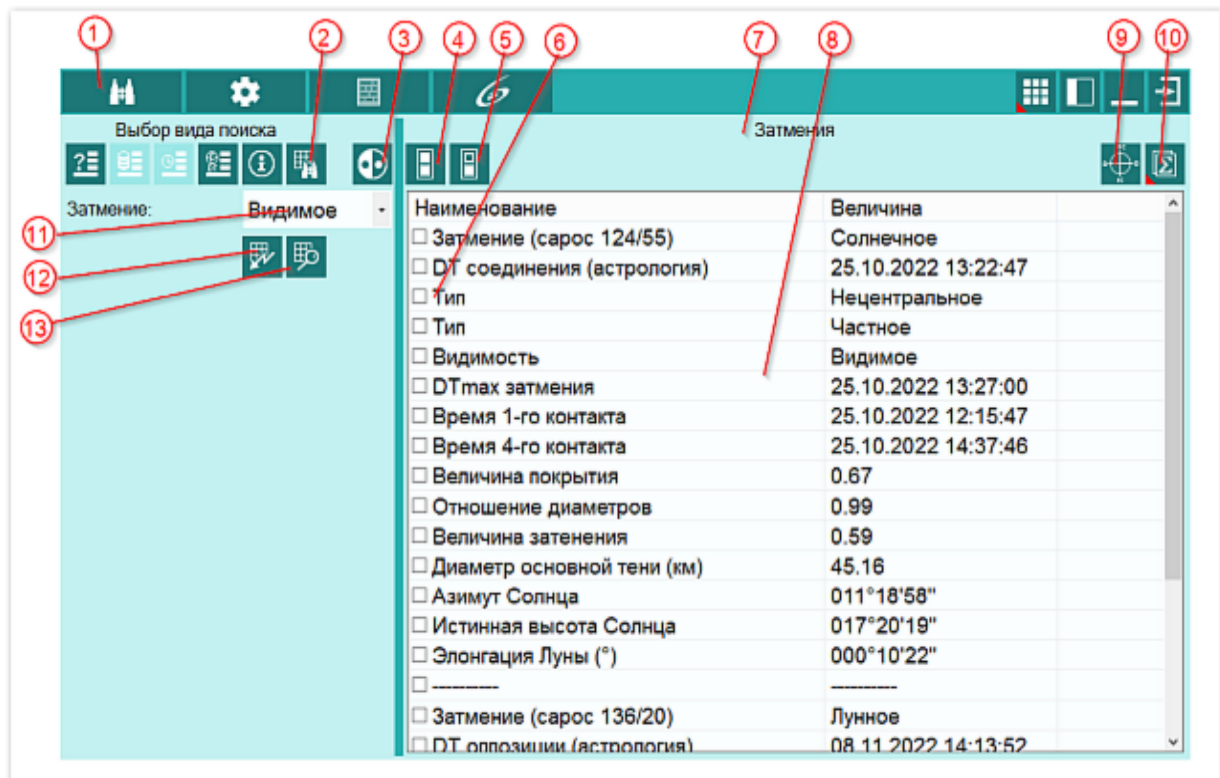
1 2 3 4 5 6 7 8 9 10

Выбор вида поиска

Затмения

Затмение: Видимое

11 12 13

| Наименование | Величина |
|---|---|
| ☐ Затмение (сарос 124/55) | Солнечное |
| ☐ DT соединения (астрология) | 25.10.2022 13:22:47 |
| ☐ Тип | Нецентральное |
| ☐ Тип | Частное |
| ☐ Видимость | Видимое |
| ☐ DTmax затмения | 25.10.2022 13:27:00 |
| ☐ Время 1-го контакта | 25.10.2022 12:15:47 |
| ☐ Время 4-го контакта | 25.10.2022 14:37:46 |
| ☐ Величина покрытия | 0.67 |
| ☐ Отношение диаметров | 0.99 |
| ☐ Величина затенения | 0.59 |
| ☐ Диаметр основной тени (км) | 45.16 |
| ☐ Азимут Солнца | 011°18'58" |
| ☐ Истинная высота Солнца | 017°20'19" |
| ☐ Элонгация Луны (°) | 000°10'22" |
| ☐ ---------- | ---------- |
| ☐ Затмение (сарос 136/20) | Лунное |
| ☐ DT оппозиции (астрология) | 08.11.2022 14:13:52 |